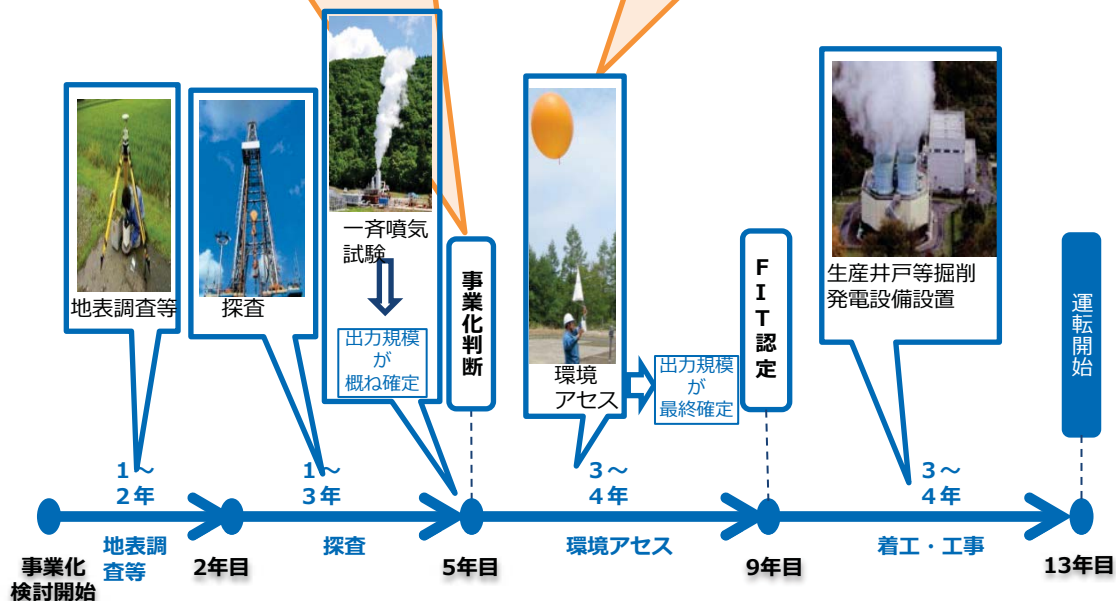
地表調査等

探査

一斉噴気試験

出力規模が概ね確定

事業化判断

環境アセス

出力規模が最終確定

FIT認定

生産井戸等掘削
発電設備設置

運転開始

1～2年

1～3年

3～4年

3～4年

事業化検討開始

地表調査等

2年目

探査

5年目

環境アセス

9年目

着工・工事

13年目